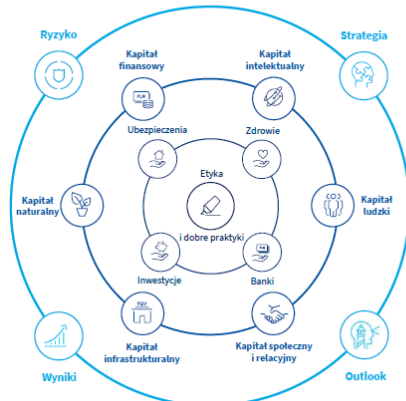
Ryzyko

Strategia

Kapitał finansowy

Kapitał intelektualny

Ubezpieczenia

Zdrowie

Etyka i dobre praktyki

Kapitał naturalny

Kapitał ludzki

Inwestycje

Banki

Kapitał infrastrukturalny

Kapitał społeczny i relacyjny

Wyniki

Outlook